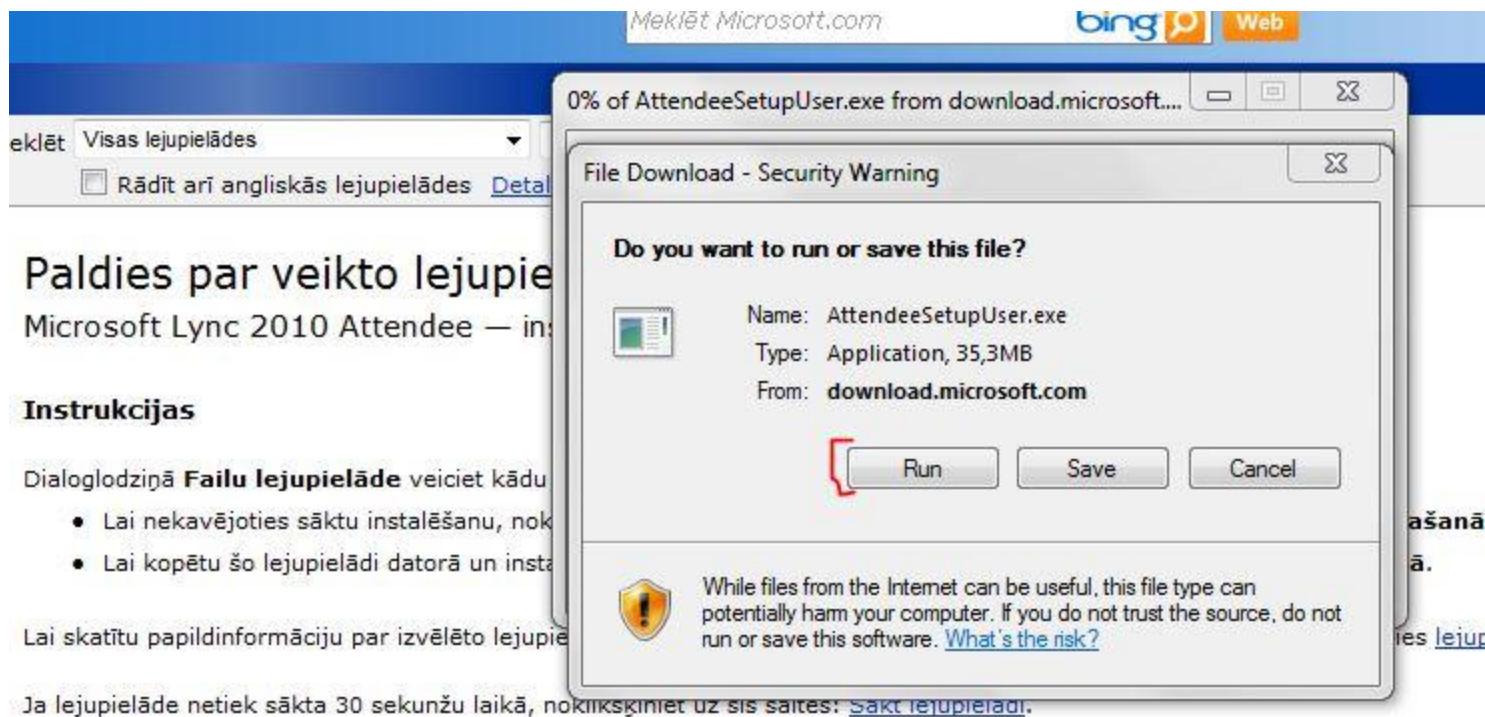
Meklēt Microsoft.com

bing

Web

eklēt Visas lejupielādes

Rādīt arī angliskās lejupielādes Detal

Paldies par veikto lejupie

Microsoft Lync 2010 Attendee — in

Instrukcijas

Dialoglodziņā **Failu lejupielāde** veiciet kādu

• Lai nekavējoties sāktu instalēšanu, nok

• Lai kopētu šo lejupielādi datorā un insta

Lai skatītu papildinformāciju par izvēlēto lejupie

Ja lejupielāde netiek sākta 30 sekunžu laikā, noklikšķiniet uz šīs saites: Sākt lejupielādi.

ašanā

ā.

ies lejup

0% of AttendeeSetupUser.exe from download.microsoft....

File Download - Security Warning

Do you want to run or save this file?

Name: AttendeeSetupUser.exe

Type: Application, 35,3MB

From: download.microsoft.com

Run

Save

Cancel

While files from the Internet can be useful, this file type can potentially harm your computer. If you do not trust the source, do not run or save this software. What's the risk?